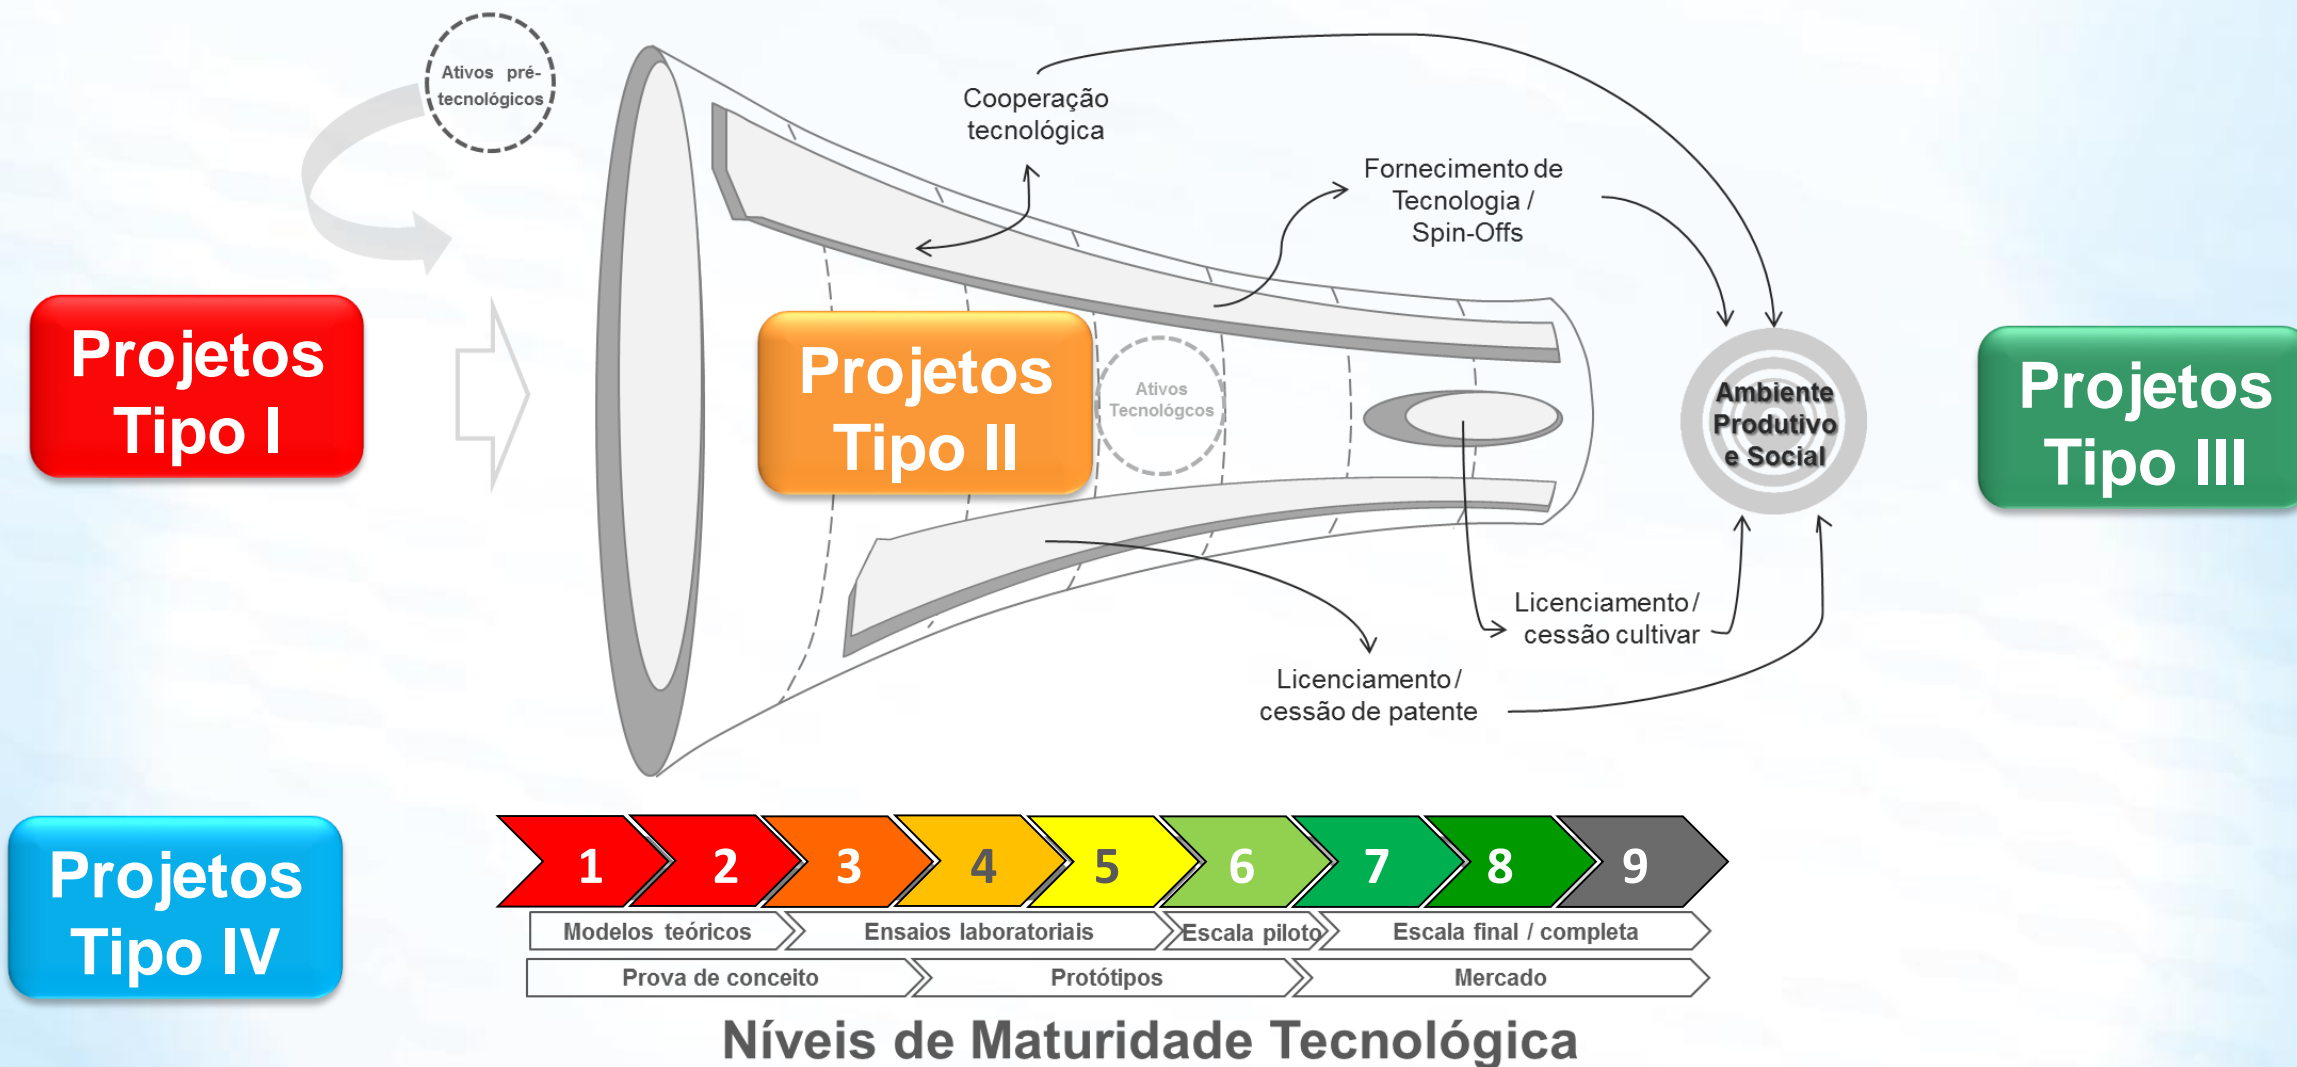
Ativos pré-tecnológicos

Projetos Tipo I

Cooperação tecnológica

Fornecimento de Tecnologia / Spin-Offs

Projetos Tipo II

Ativos Tecnológcos

Ambiente Produtivo e Social

Projetos Tipo III

Licenciamento / cessão cultivar

Licenciamento / cessão de patente

Projetos Tipo IV

1 2 3 4 5 6 7 8 9

Modelos teóricos | Ensaios laboratoriais | Escala piloto | Escala final / completa

Prova de conceito | Protótipos | Mercado

Níveis de Maturidade Tecnológica